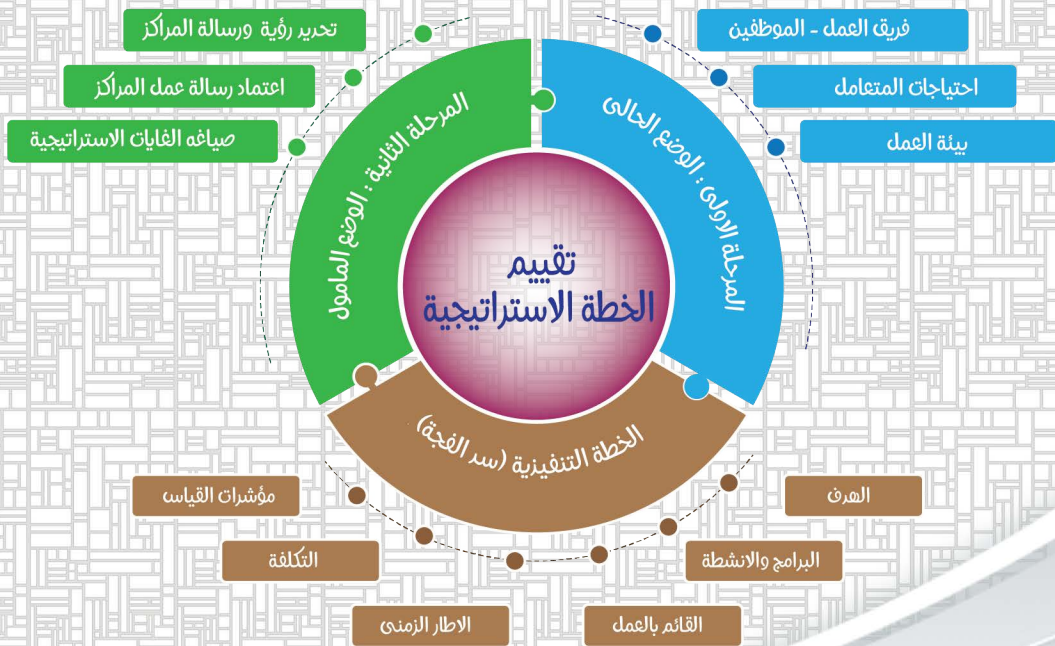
فريق العمل - الموظفين

احتياجات المتعامل

بيئة العمل

المرحلة الاولى : الوضع الحالى

تحديد رؤية ورسالة المراكز

اعتماد رسالة عمل المراكز

صياغه الغايات الاستراتيجية

المرحلة الثانية : الوضع المامول

تقييم
الخطة الاستراتيجية

الخطة التنفيذية (سد الفجة)

مؤشرات القياس

التكلفة

الاطار الزمنى

الهدف

البرامج والانشطة

القائم بالعمل